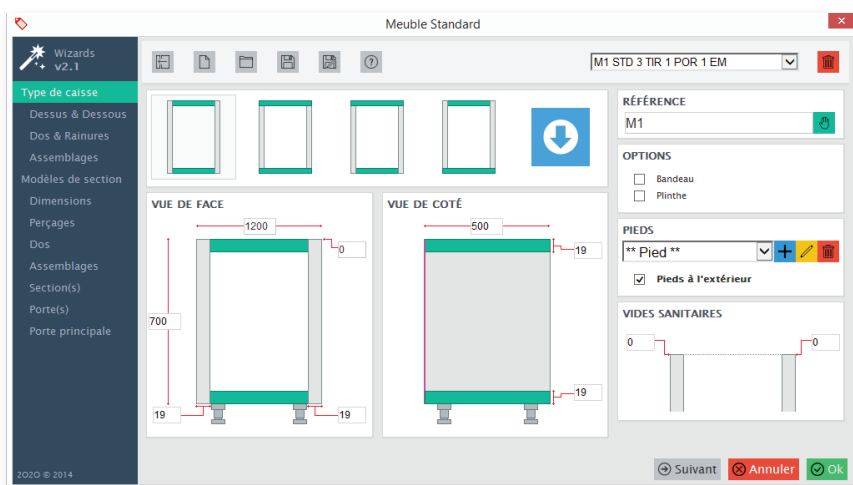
Meuble Standard

Wizards
v2.1

Type de caisse
Dessus & Dessous
Dos & Rainures
Assemblages
Modèles de section
Dimensions
Perçages
Dos
Assemblages
Section(s)
Porte(s)
Porte principale

2020 © 2014

M1 STD 3 TIR 1 POR 1 EM

VUE DE FACE
1200
0
700
19
19

VUE DE COTÉ
500
19
19

RÉFÉRENCE
M1

OPTIONS
Bandeau
Plinthe

PIEDS
** Pied **
Pieds à l'extérieur

VIDES SANITAIRES
0
0

Suivant
Annuler
Ok